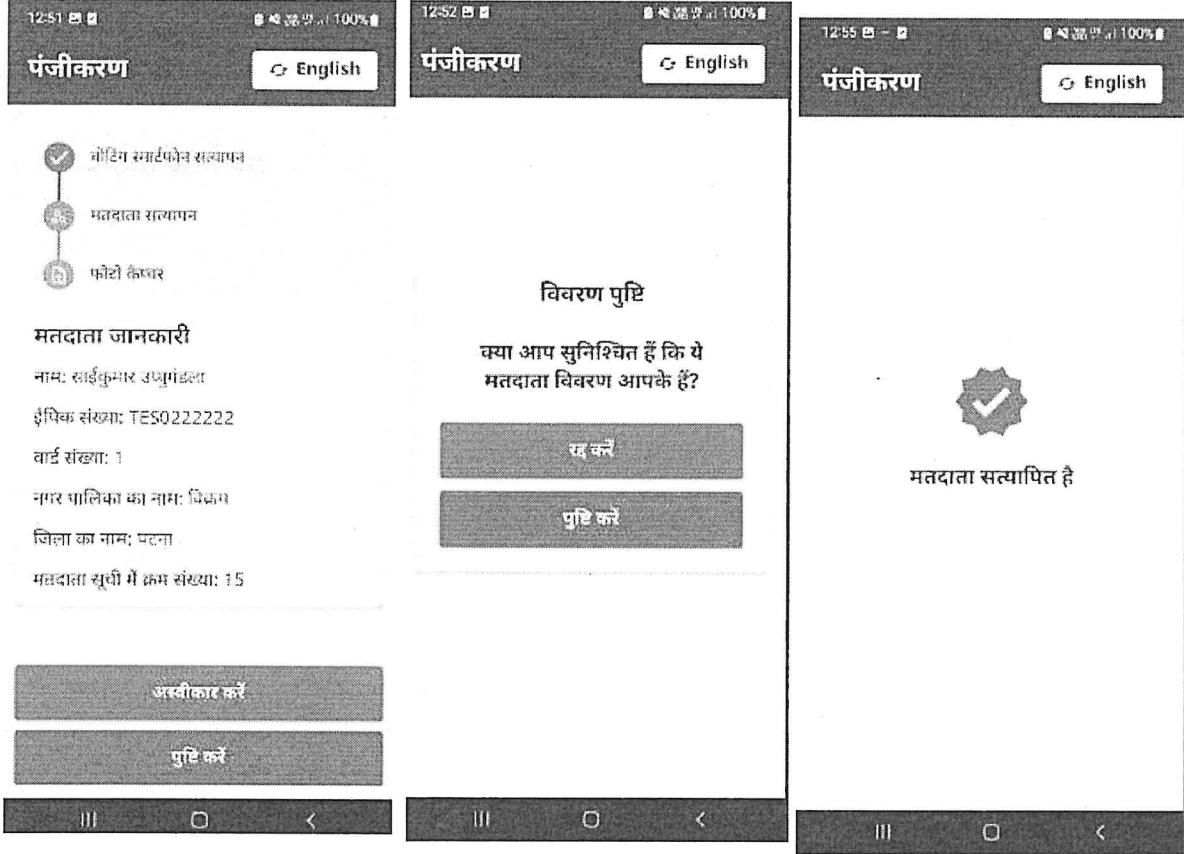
12:51

100%

पंजीकरण

English

वोटिंग स्मार्टफोन सत्यापन

मतदाता सत्यापन

फोटो कैप्चर

मतदाता जानकारी

नाम: साईकुमार उप्पुगंडला

ईपिक संख्या: TES0222222

वार्ड संख्या: 1

नगर पालिका का नाम: विक्रम

जिला का नाम: पटना

मतदाता सूची में क्रम संख्या: 15

अस्वीकार करें

पुष्टि करें

12:52

100%

पंजीकरण

English

विवरण पुष्टि

क्या आप सुनिश्चित हैं कि ये मतदाता विवरण आपके हैं?

रद्द करें

पुष्टि करें

12:55

100%

पंजीकरण

English

मतदाता सत्यापित है